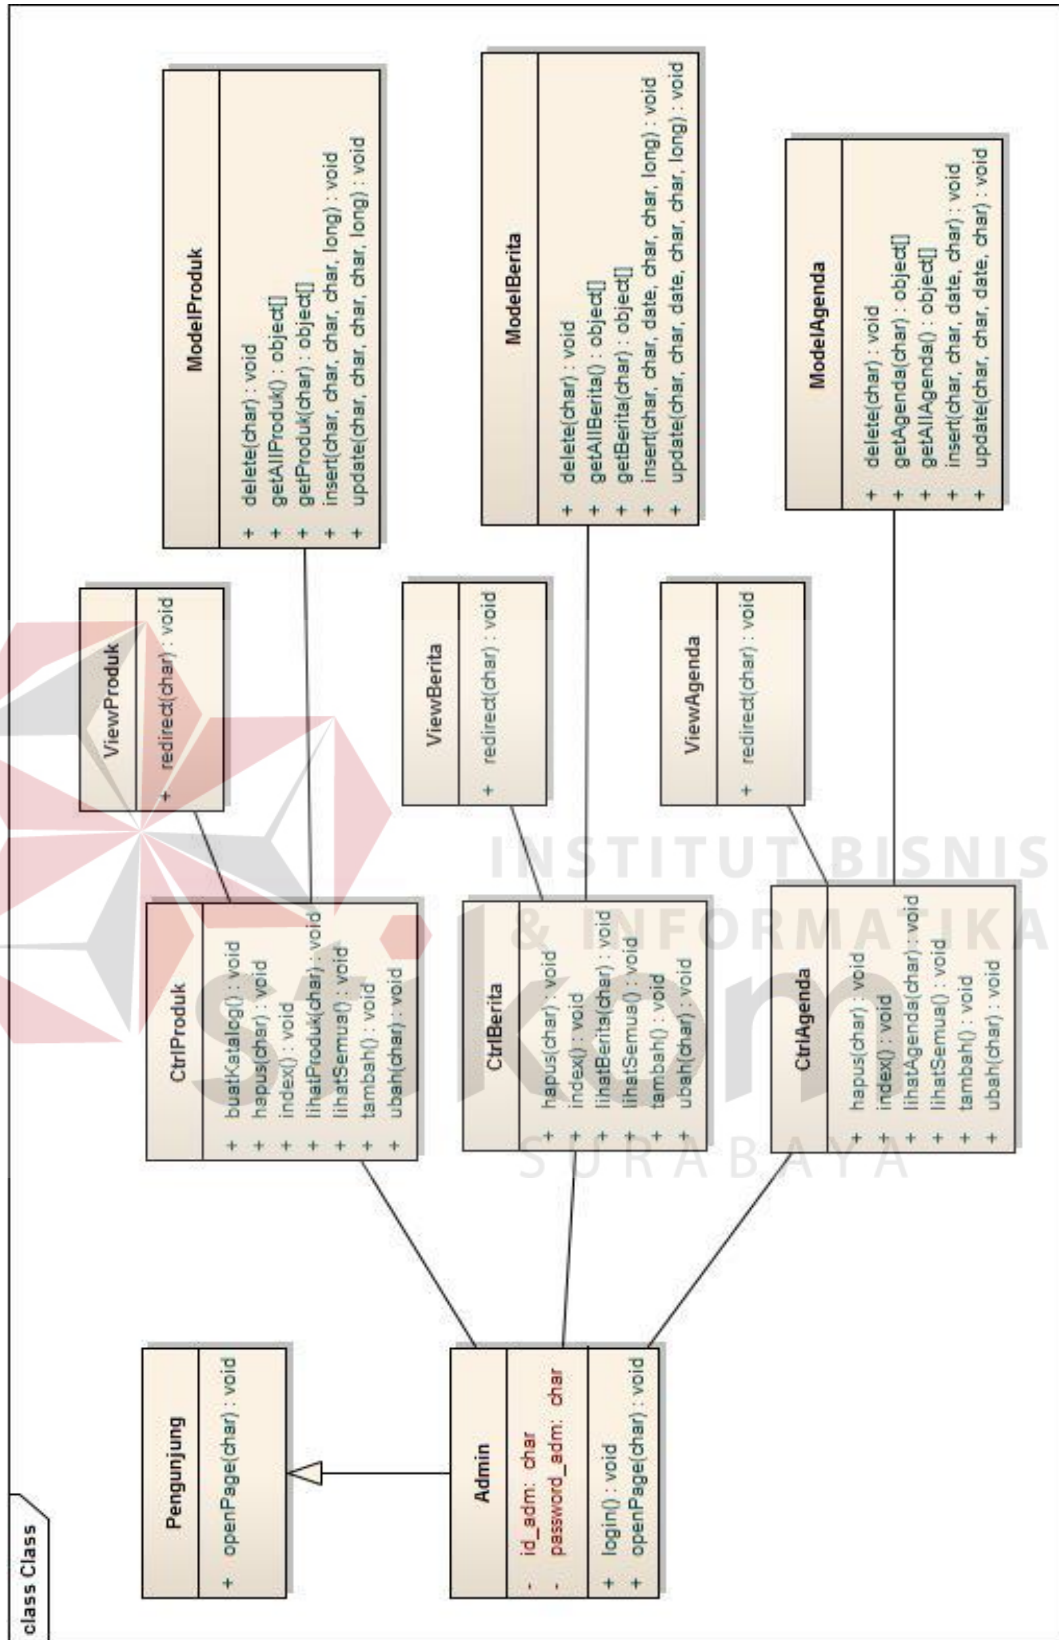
class Class

Pengunjung
+ openPage(char) : void

Admin
- id_adm: char
- password_adm: char
+ login() : void
+ openPage(char) : void

CtrlProduk
+ buatKatalog() : void
+ hapus(char) : void
+ index() : void
+ lihatProduk(char) : void
+ lihatSemua() : void
+ tambah() : void
+ ubah(char) : void

CtrlBerita
+ hapus(char) : void
+ index() : void
+ lihatBerita(char) : void
+ lihatSemua() : void
+ tambah() : void
+ ubah(char) : void

CtrlAgenda
+ hapus(char) : void
+ index() : void
+ lihatAgenda(char) : void
+ lihatSemua() : void
+ tambah() : void
+ ubah(char) : void

ViewProduk
+ redirect(char) : void

ViewBerita
+ redirect(char) : void

ViewAgenda
+ redirect(char) : void

ModelProduk
+ delete(char) : void
+ getAllProduk() : object[]
+ getProduk(char) : object[]
+ insert(char, char, char, char, long) : void
+ update(char, char, char, char, long) : void

ModelBerita
+ delete(char) : void
+ getAllBerita() : object[]
+ getBerita(char) : object[]
+ insert(char, char, date, char, char, long) : void
+ update(char, char, date, char, char, long) : void

ModelAgenda
+ delete(char) : void
+ getAgenda(char) : object[]
+ getAllAgenda() : object[]
+ insert(char, char, date, char) : void
+ update(char, char, date, char) : void

INSTITUT BISNIS & INFORMATIKA stikom SURABAYA